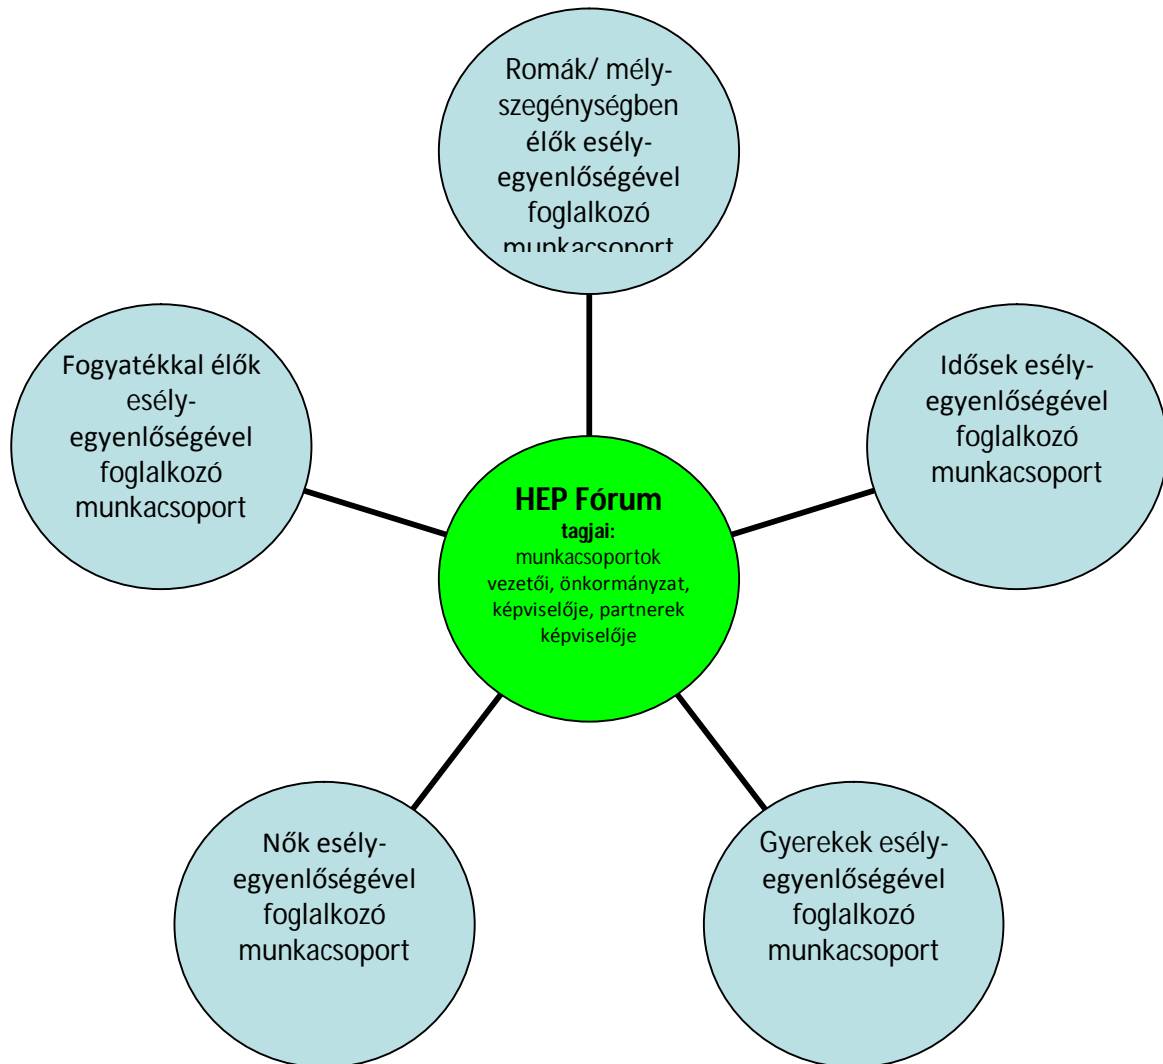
Romák/ mélyszegénységben élők esélyegyenlőségével foglalkozó munkacsoport

Fogyatékkal élők esélyegyenlőségével foglalkozó munkacsoport

Idősek esélyegyenlőségével foglalkozó munkacsoport

HEP Fórum
tagjai:
munkacsoportok vezetői, önkormányzat, képviselője, partnerek képviselője

Nők esélyegyenlőségével foglalkozó munkacsoport

Gyerekek esélyegyenlőségével foglalkozó munkacsoport